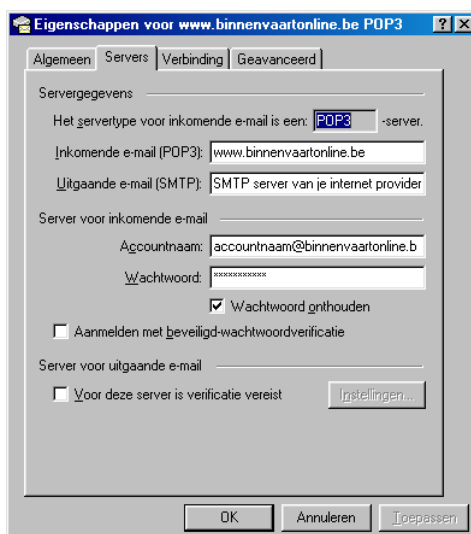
Eigenschappen voor www.binnenvaartonline.be POP3 ? X

Algemeen | Servers | Verbinding | Geavanceerd

Servergegevens

Het servertype voor inkomende e-mail is een: POP3 -server.

Inkomende e-mail (POP3): www.binnenvaartonline.be

Uitgaande e-mail (SMTP): SMTP server van je internet provider

Server voor inkomende e-mail

Accountnaam: accountnaam@binnenvaartonline.b

Wachtwoord: ***********

☑ Wachtwoord onthouden

☐ Aanmelden met beveiligd-wachtwoordverificatie

Server voor uitgaande e-mail

☐ Voor deze server is verificatie vereist

Instellingen...

OK | Annuleren | Toepassen